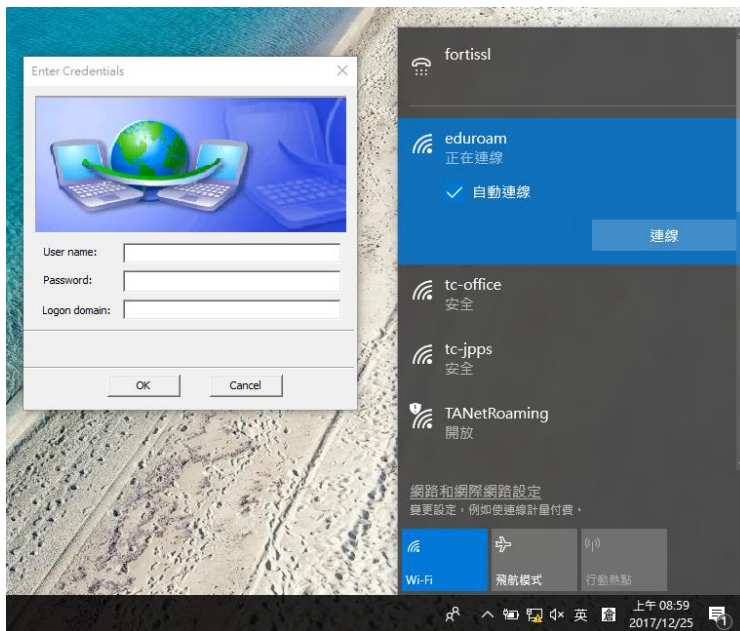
Enter Credentials

User name:

Password:

Logon domain:

OK

Cancel

fortissl

eduroam
正在連線

自動連線

連線

tc-office
安全

tc-jpps
安全

TANetRoaming
開放

網路和網際網路設定
變更設定，例如使連線計量付費。

Wi-Fi

飛航模式

行動熱點

英

上午 08:59
2017/12/25

1